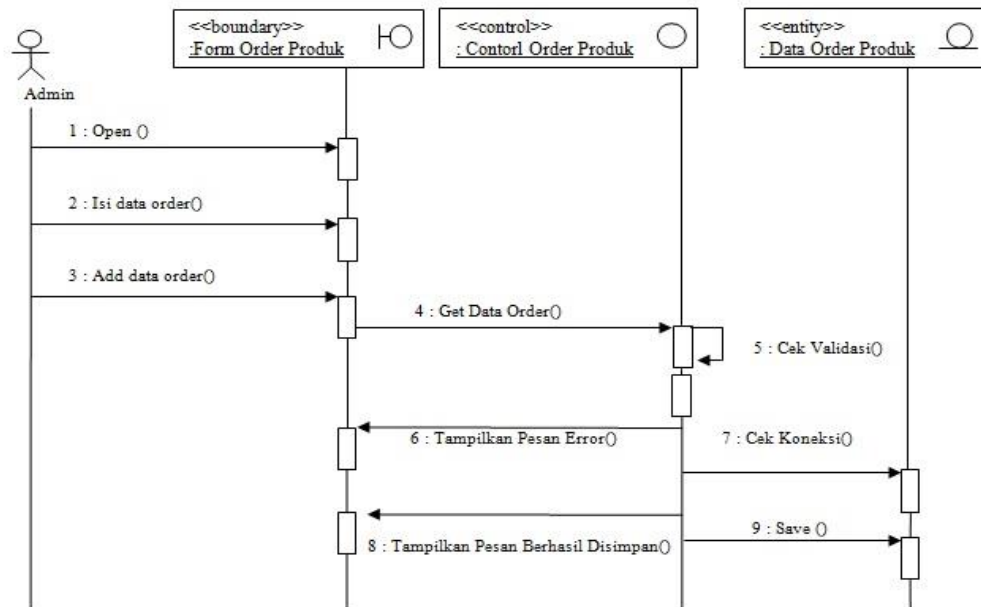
Admin

<<boundary>>
:Form Order Produk

<<control>>
: Contorl Order Produk

<<entity>>
: Data Order Produk

1 : Open ()

2 : Isi data order()

3 : Add data order()

4 : Get Data Order()

5 : Cek Validasi()

6 : Tampilkan Pesan Error()

7 : Cek Koneksi()

8 : Tampilkan Pesan Berhasil Disimpan()

9 : Save ()